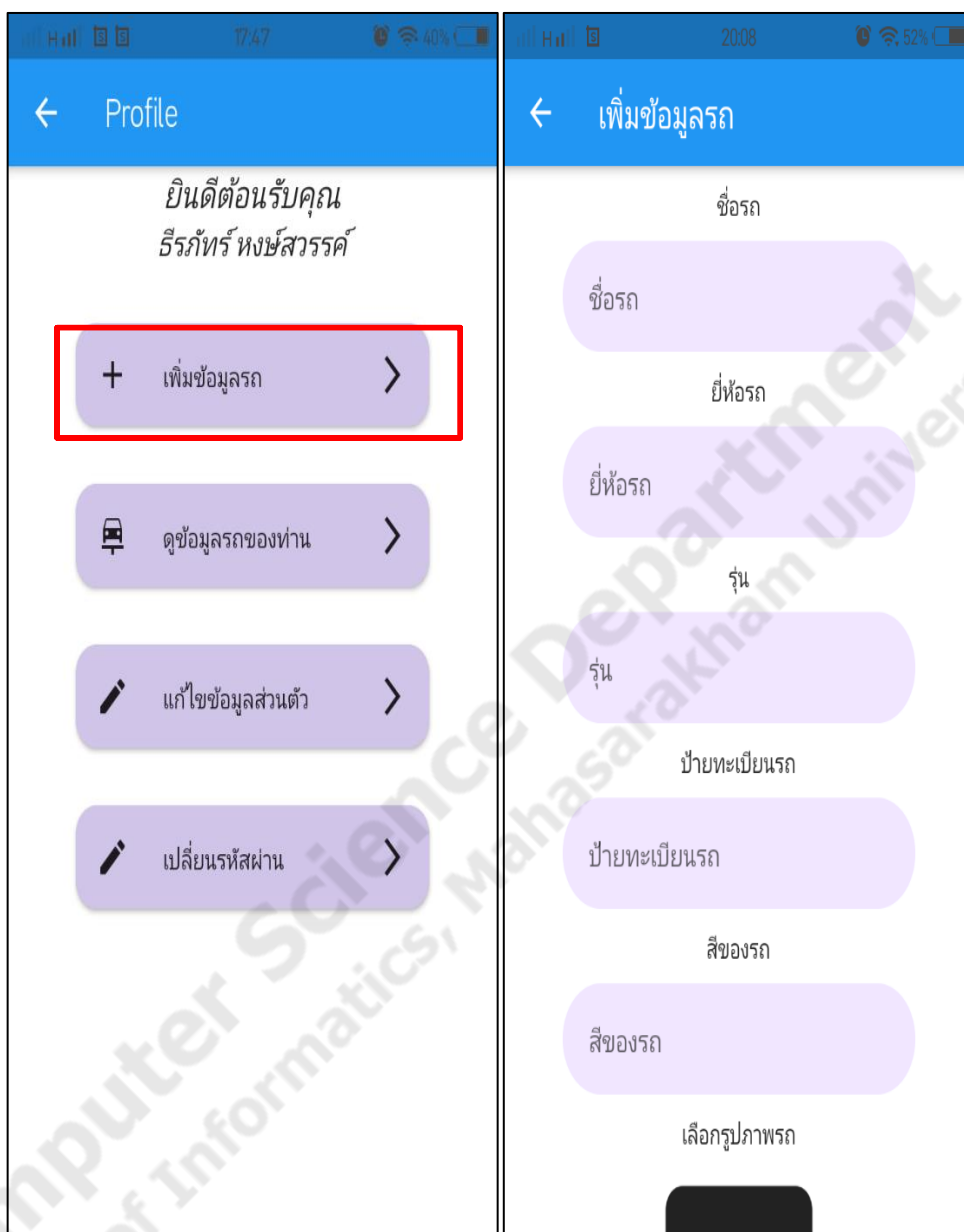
H 17:47 40%

Profile

ยินดีต้อนรับคุณ
ธีรภัทร์ หงษ์สวรรค์

เพิ่มข้อมูลรถ

ดูข้อมูลรถของท่าน

แก้ไขข้อมูลส่วนตัว

เปลี่ยนรหัสผ่าน

H 20:08 52%

เพิ่มข้อมูลรถ

ชื่อรถ

ชื่อรถ

ยี่ห้อรถ

ยี่ห้อรถ

รุ่น

รุ่น

ป้ายทะเบียนรถ

ป้ายทะเบียนรถ

สีของรถ

สีของรถ

เลือกรูปภาพรถ

Computer Science Department
of Informatics, Mahasarakham University